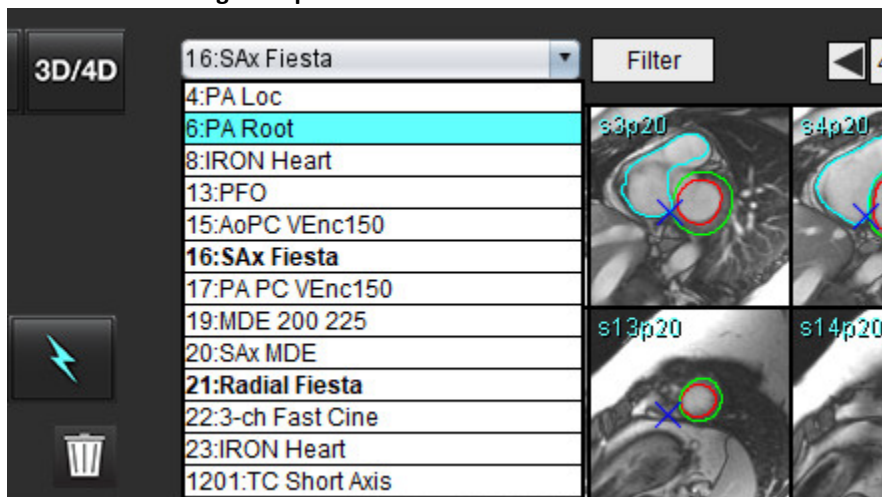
3D/4D

16:SAx Fiesta

Filter

4:PA Loc
6:PA Root
8:IRON Heart
13:PFO
15:AoPC VEnc150
16:SAx Fiesta
17:PA PC VEnc150
19:MDE 200 225
20:SAx MDE
21:Radial Fiesta
22:3-ch Fast Cine
23:IRON Heart
1201:TC Short Axis

s3p20
s4p20
s13p20
s14p20